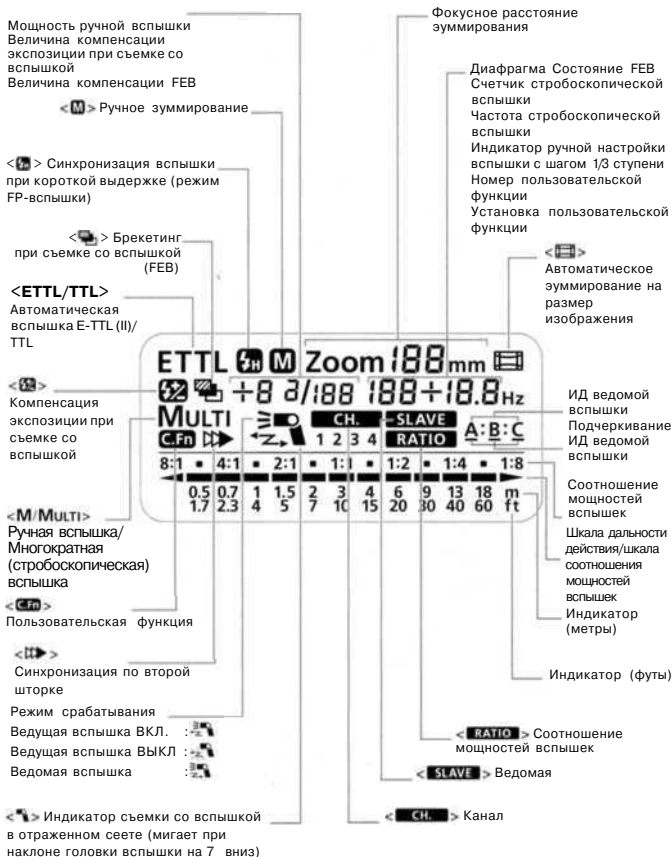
Мощность ручной вспышки
Величина компенсации экспозиции при съемке со вспышкой
Величина компенсации FEB

<M> Ручное зуммирование

<H> Синхронизация вспышки при короткой выдержке (режим FP-вспышки)

< > Брекетинг при съемке со вспышкой (FEB)

<ETTL/TTL>
Автоматическая вспышка E-TTL (II)/ TTL

< > Компенсация экспозиции при съемке со вспышкой

<M/MULTI>
Ручная вспышка/ Многократная (стробоскопическая) вспышка

<C.Fn>
Пользовательская функция

< >
Синхронизация по второй шторке

Режим срабатывания
Ведущая вспышка ВКЛ. :
Ведущая вспышка ВЫКЛ :
Ведомая вспышка :

< > Индикатор съемки со вспышкой в отраженном сеете (мигает при наклоне головки вспышки на 7 вниз)

Фокусное расстояние зуммирования

Диафрагма Состояние FEB
Счетчик стробоскопической вспышки
Частота стробоскопической вспышки
Индикатор ручной настройки вспышки с шагом 1/3 ступени
Номер пользовательской функции
Установка пользовательской функции

< > Автоматическое зуммирование на размер изображения

ETTL H M Zoom 188 mm
+8 3/188 188+18.8 Hz
MULTI CH. SLAVE
C.Fn 1 2 3 4 RATIO A:B:C
8:1 4:1 2:1 1:1 1:2 1:4 1:8
0.5 0.7 1 1.5 2 3 4 6 9 13 18 m
1.7 2.3 4 5 7 10 15 20 30 40 60 ft

ИД ведомой вспышки
Подчеркивание ИД ведомой вспышки

Соотношение мощностей вспышек

Шкала дальности действия/шкала соотношения мощностей вспышек

Индикатор (метры)

Индикатор (футы)

< RATIO > Соотношение мощностей вспышек

< SLAVE > Ведомая

< CH. > Канал